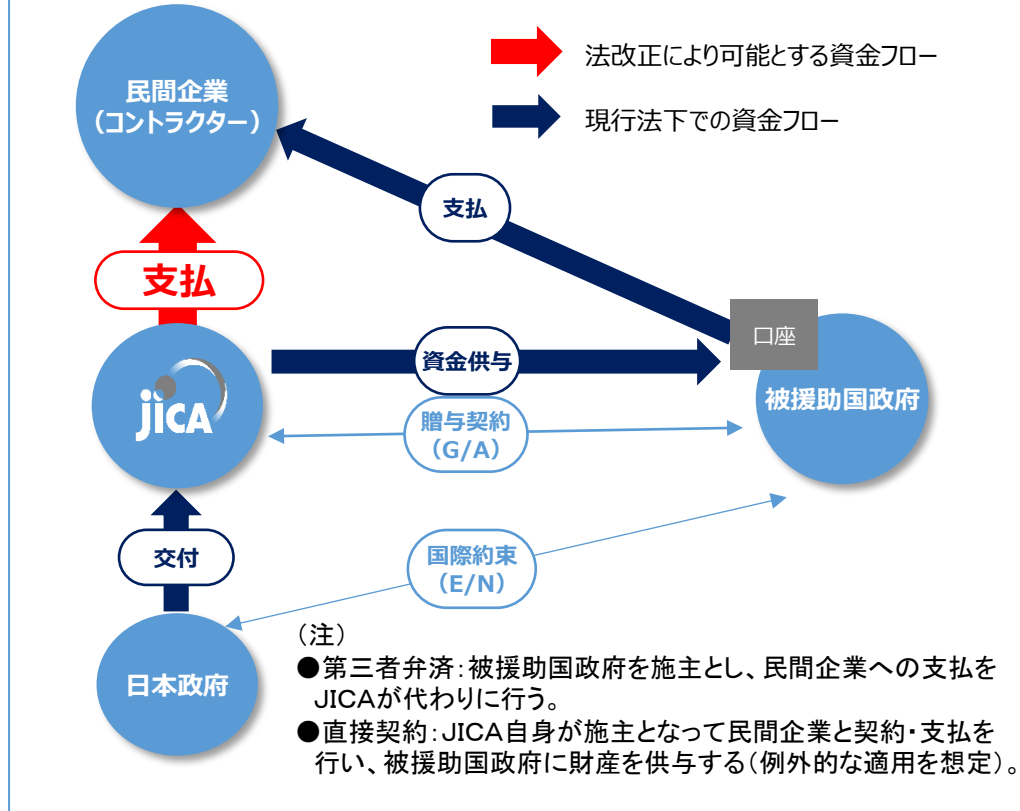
民間企業
（コントラクター）

法改正により可能とする資金フロー

現行法下での資金フロー

支払

支払

口座

資金供与

JICA

被援助国政府

贈与契約
（G/A）

交付

国際約束
（E/N）

日本政府

（注）
●第三者弁済：被援助国政府を施主とし、民間企業への支払をJICAが代わりに行う。
●直接契約：JICA自身が施主となって民間企業と契約・支払を行い、被援助国政府に財産を供与する（例外的な適用を想定）。